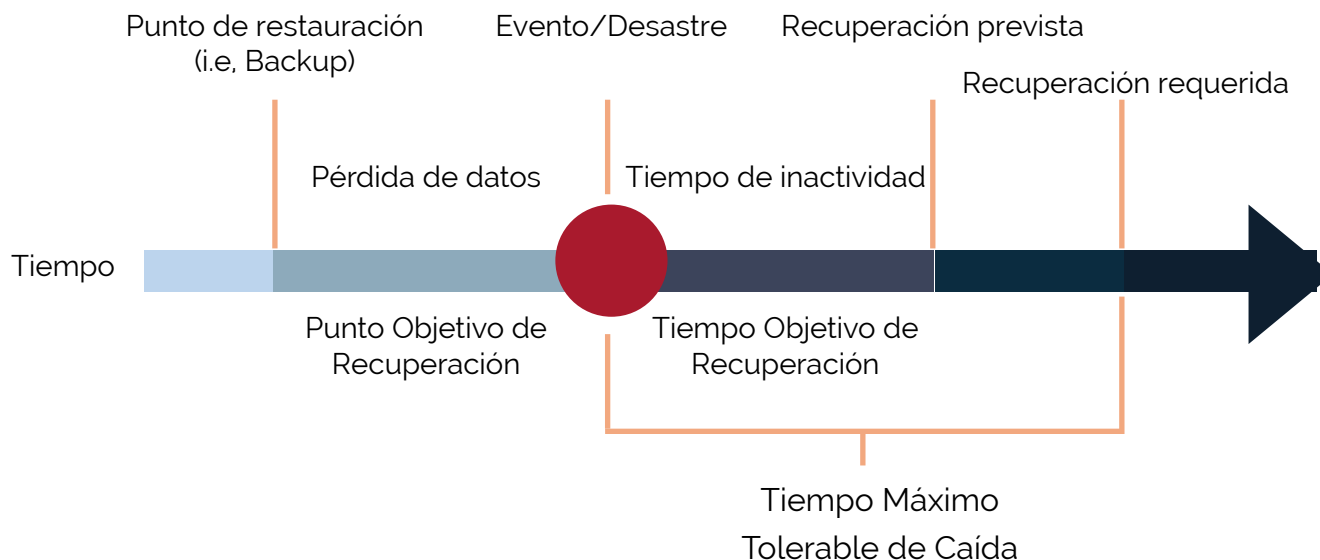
Punto de restauración (i.e, Backup)

Evento/Desastre

Recuperación prevista

Recuperación requerida

Pérdida de datos

Tiempo de inactividad

Tiempo

Punto Objetivo de Recuperación

Tiempo Objetivo de Recuperación

Tiempo Máximo Tolerable de Caída